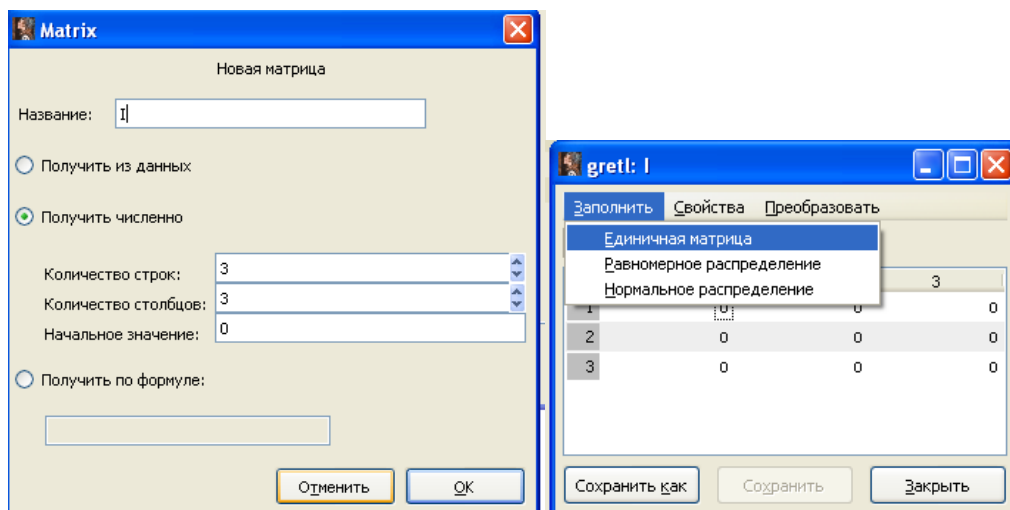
Matrix

Новая матрица

Название: I

Получить из данных

Получить численно

Количество строк: 3

Количество столбцов: 3

Начальное значение: 0

Получить по формуле:

Отменить OK

gretl: I

Заполнить Свойства Преобразовать

Единичная матрица
Равномерное распределение
Нормальное распределение

| | | | 3 |
|---|---|---|---|
| 1 | 0 | 0 | 0 |
| 2 | 0 | 0 | 0 |
| 3 | 0 | 0 | 0 |

Сохранить как Сохранить Закрыть